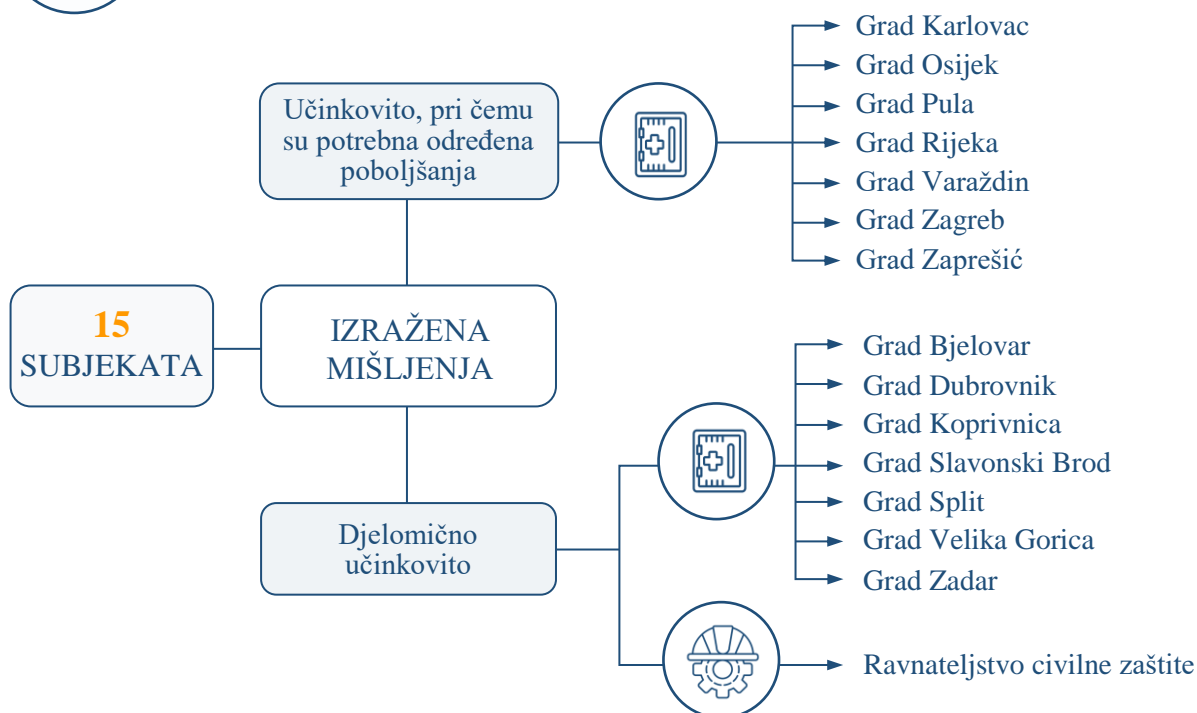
15
SUBJEKATA

IZRAŽENA MIŠLJENJA

Učinkovito, pri čemu su potrebna određena poboljšanja

Grad Karlovac
Grad Osijek
Grad Pula
Grad Rijeka
Grad Varaždin
Grad Zagreb
Grad Zaprešić

Djelomično učinkovito

Grad Bjelovar
Grad Dubrovnik
Grad Koprivnica
Grad Slavonski Brod
Grad Split
Grad Velika Gorica
Grad Zadar

Ravnateljstvo civilne zaštite